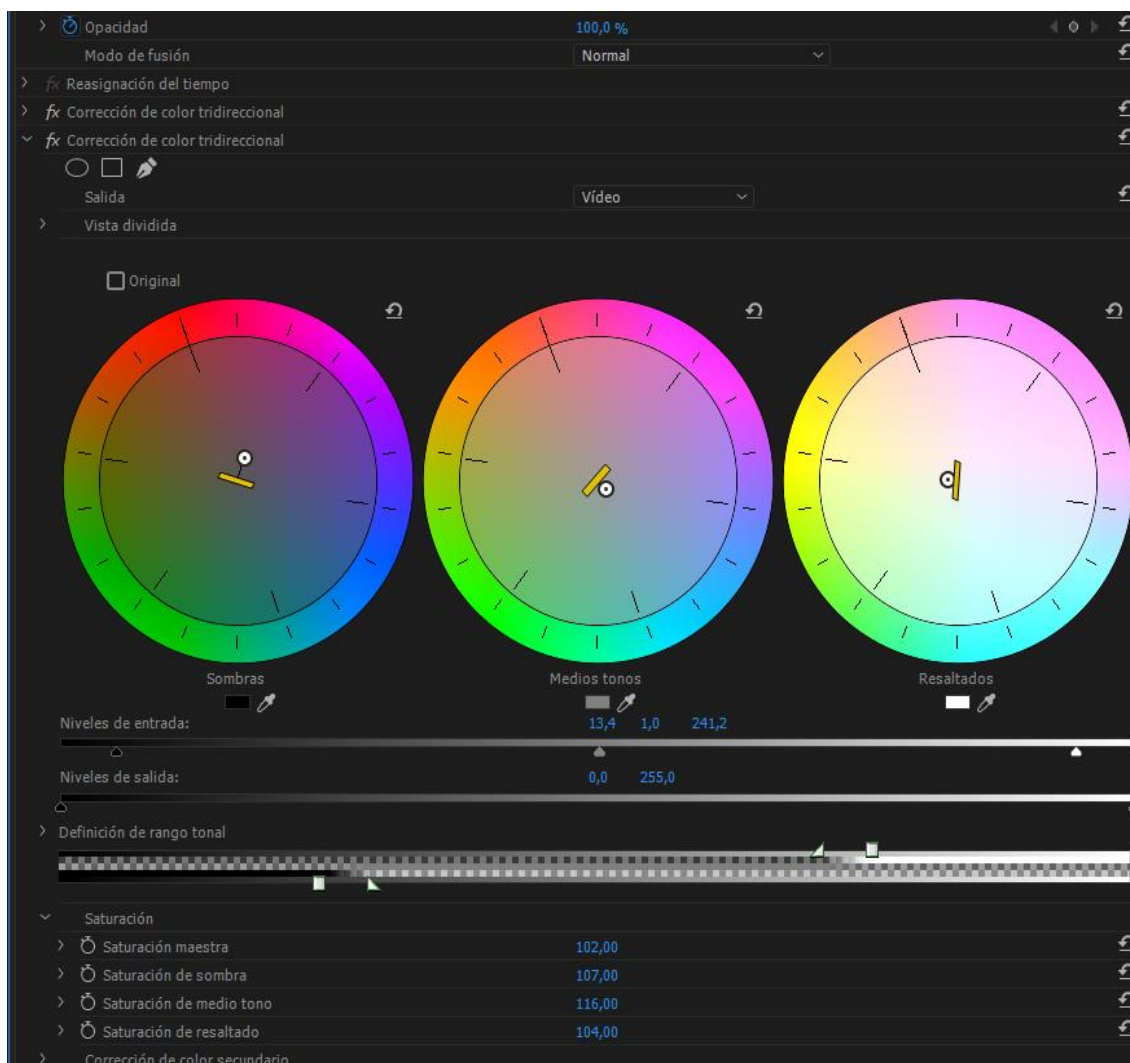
Opacidad 100,0 %
Modo de fusión Normal
fx Reasignación del tiempo
fx Corrección de color tridireccional
fx Corrección de color tridireccional
Salida Vídeo
Vista dividida
Original
Sombras
Medios tonos
Resaltados
Niveles de entrada: 13,4 1,0 241,2
Niveles de salida: 0,0 255,0
Definición de rango tonal
Saturación
Saturación maestra 102,00
Saturación de sombra 107,00
Saturación de medio tono 116,00
Saturación de resaltado 104,00
Corrección de color secundario